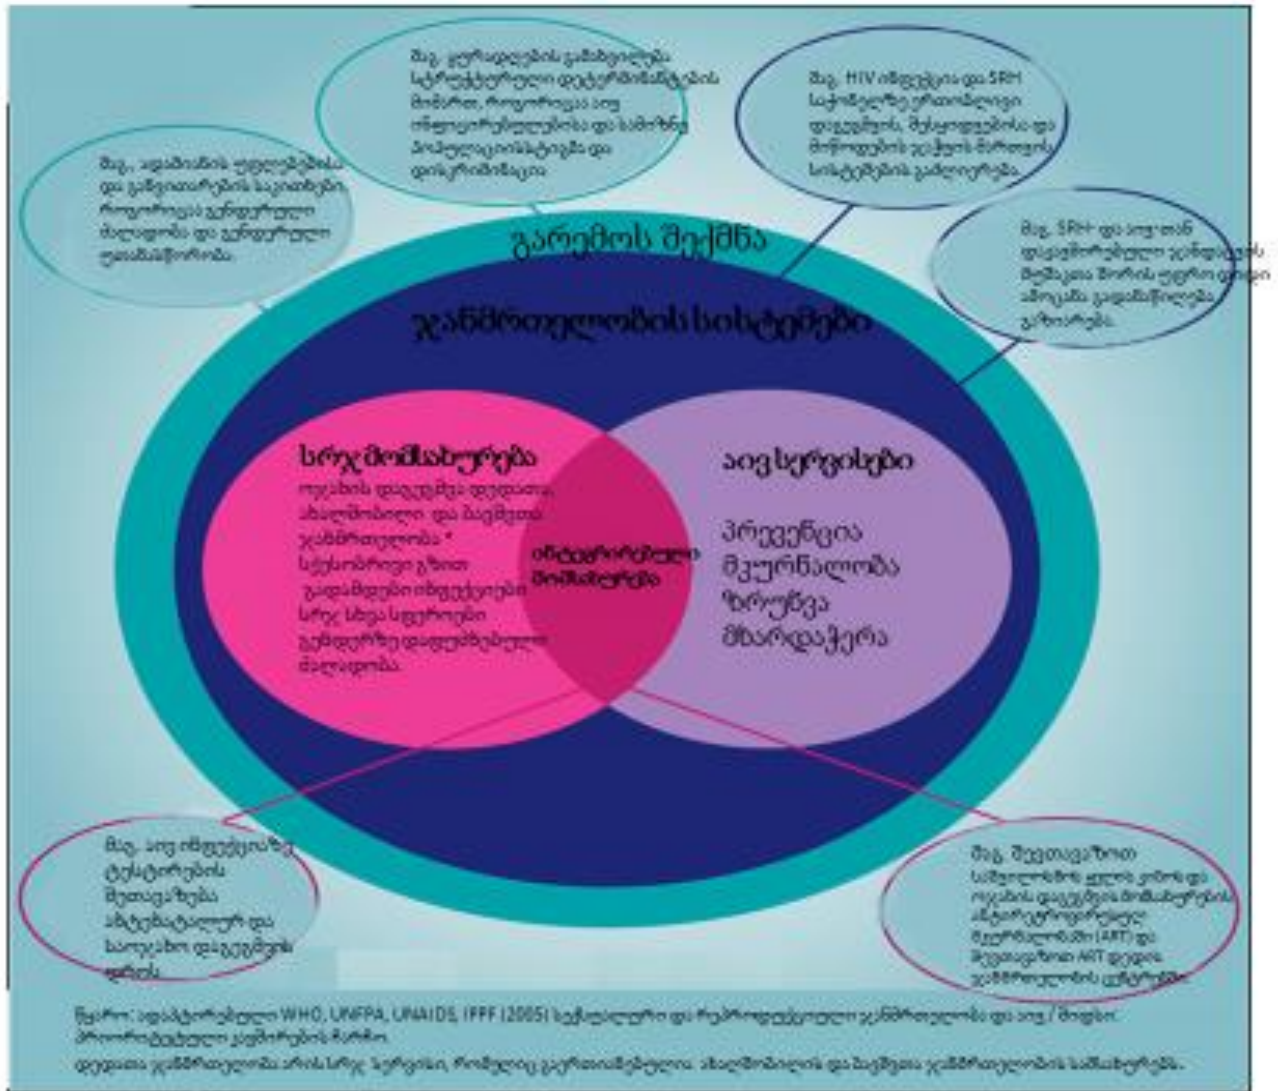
მაგ. კულტურების გაშლილება სტრუქტურული დისკრიმინაციის მოშორება, როგორიცაა აივ ინფიცირებულებისა და საზოგადოების მოწყვლადი ჯგუფების სტიგმა და დისკრიმინაცია

მაგ. HIV ინფექცია და SRH საჭიროებები, მომსახურებისა და მიწოდების ჯანმრთელობის სისტემების გაძლიერება.

მაგ. ადამიანის უფლებებისა და გენდერული თანასწორობის საკითხები, როგორიცაა გენდერული ძალადობა და გენდერული უთანასწორობა.

მაგ. SRH და აივ-ით დაავადებული ქალების მოშლილი მომსახურება გაძლიერება გამოთვლა.

გარემოს შექმნა

ჯანმრთელობის სისტემები

სრჯ მომსახურება

ოჯახის დაგეგმვა დედათა, ახალშობილი და ბავშვთა ჯანმრთელობა * სქესობრივი გზით გადამდები ინფექციები სრჯ სხვა საკითხები გენდერზე დაფუძნებული ძალადობა.

ინტეგრირებული მომსახურება

აივ სერვისები

პრევენცია
მკურნალობა
ზრუნვა
მხარდაჭერა

მაგ. აივ ინფექციაზე ტესტირების შეთავაზება ანტენატალურ და ხალხური დაგეგმვის ფარგლებში.

მაგ. შეფასება ჯანმრთელობის ქალის და ოჯახის დაგეგმვის მომსახურების ანტირეტროვირუსული მკურნალობის (ART) და მეთავაზობა ART ჯანმრთელობის ცენტრებში.

წყარო: ადაპტირებული WHO, UNFPA, UNAIDS, IPPF (2005) სქესობრივი და რეპროდუქციული ჯანმრთელობა და აივ / შიდსი: პრიორიტეტული კავშირების ჩარჩო.

დედათა ჯანმრთელობა არის სრჯ სერვისი, რომელიც გულისხმობს ახალშობილის და ბავშვთა ჯანმრთელობის სამსახურებს.